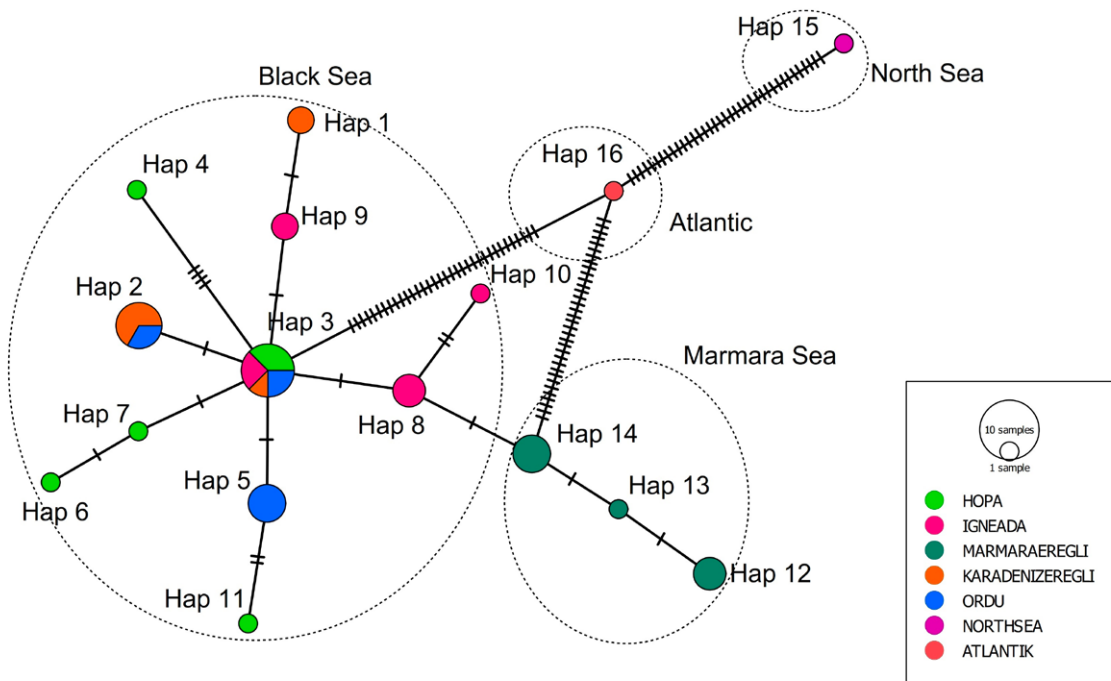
Hap 15
North Sea
Black Sea
Hap 1
Hap 16
Hap 4
Hap 9
Atlantic
Hap 2
Hap 10
Hap 3
Marmara Sea
Hap 7
Hap 8
Hap 14
Hap 13
Hap 5
Hap 6
Hap 12
Hap 11

10 samples
1 sample
HOPA
IGNEADA
MARMARAEREGLI
KARADENIZEREGLI
ORDU
NORTHSEA
ATLANTIK